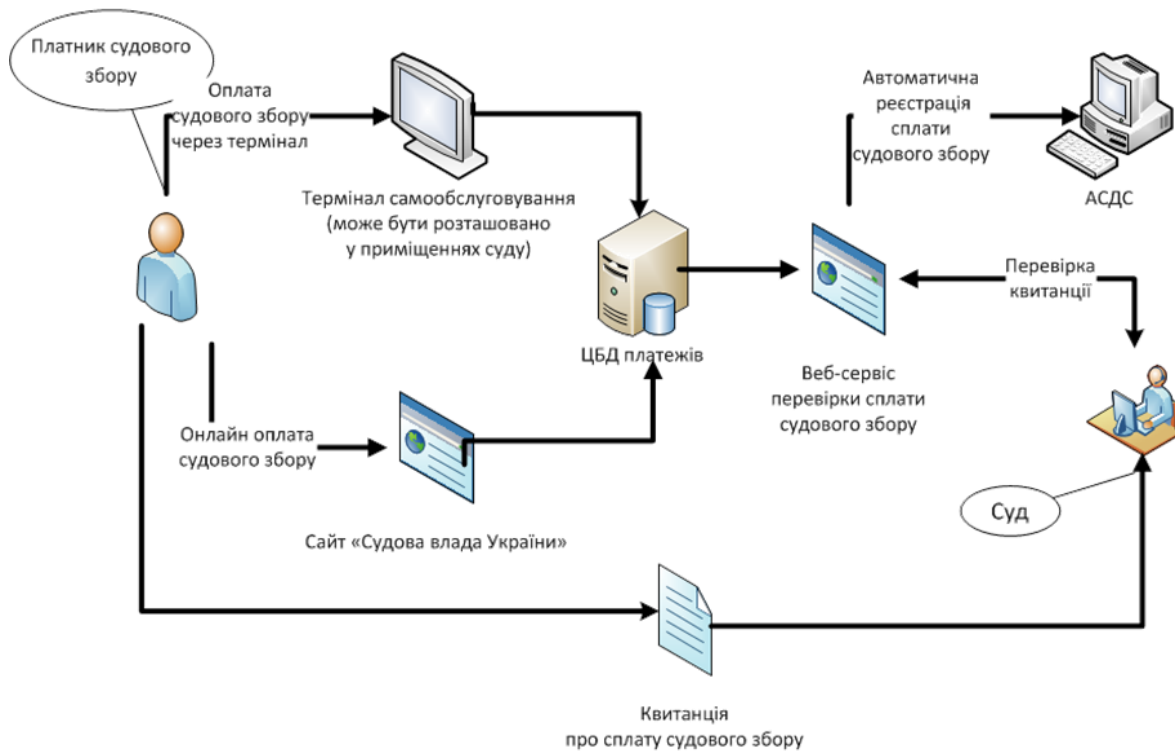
Платник судового збору

Оплата судового збору через термінал

Термінал самообслуговування (може бути розташовано у приміщеннях суду)

Автоматична реєстрація сплати судового збору

АСДС

ЦБД платежів

Перевірка квитанції

Веб-сервіс перевірки сплати судового збору

Онлайн оплата судового збору

Сайт «Судова влада України»

Суд

Квитанція про сплату судового збору